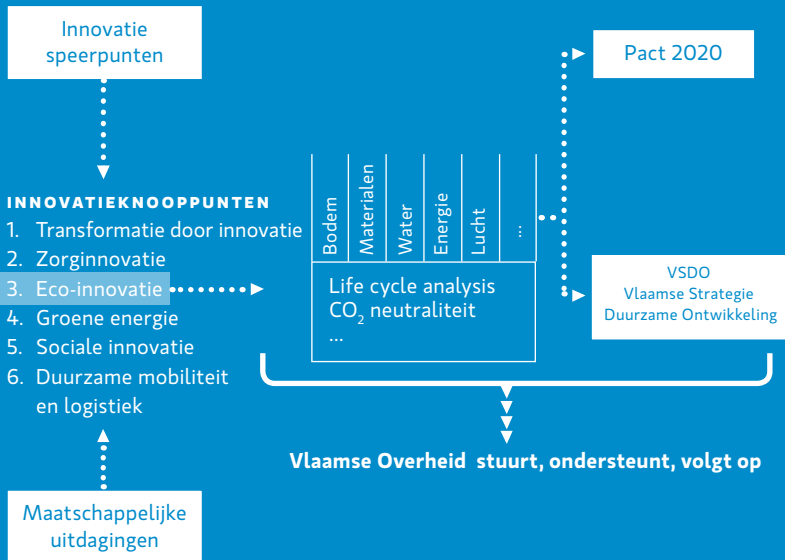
Innovatie speerpunten

INNOVATIEKNOOPPUNTEN
1. Transformatie door innovatie
2. Zorginnovatie
3. Eco-innovatie
4. Groene energie
5. Sociale innovatie
6. Duurzame mobiliteit en logistiek

Maatschappelijke uitdagingen

| Bodem | Materialen | Water | Energie | Lucht | ... |
|---|---|---|---|---|---|

Life cycle analysis
$CO_2$ neutraliteit
...

Pact 2020

VSDO
Vlaamse Strategie
Duurzame Ontwikkeling

Vlaamse Overheid stuurt, ondersteunt, volgt op